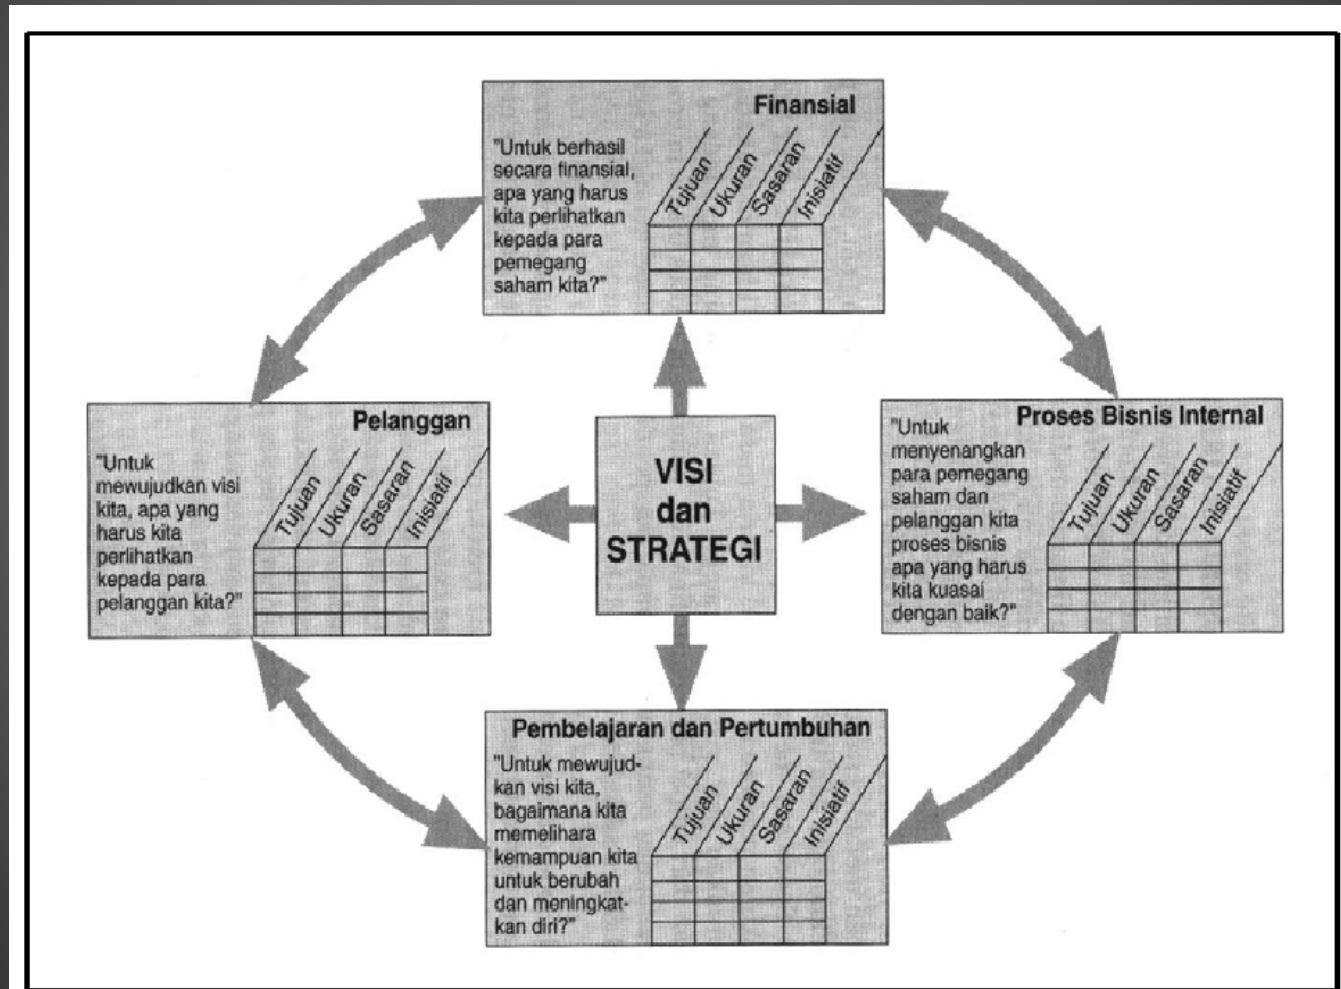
Finansial

"Untuk berhasil secara finansial, apa yang harus kita perlihatkan kepada para pemegang saham kita?"

Tujuan Ukuran Sasaran Inisiatif

Pelanggan

"Untuk mewujudkan visi kita, apa yang harus kita perlihatkan kepada para pelanggan kita?"

Tujuan Ukuran Sasaran Inisiatif

VISI dan STRATEGI

Proses Bisnis Internal

"Untuk menyenangkan para pemegang saham dan pelanggan kita proses bisnis apa yang harus kita kuasai dengan baik?"

Tujuan Ukuran Sasaran Inisiatif

Pembelajaran dan Pertumbuhan

"Untuk mewujudkan visi kita, bagaimana kita memelihara kemampuan kita untuk berubah dan meningkatkan diri?"

Tujuan Ukuran Sasaran Inisiatif